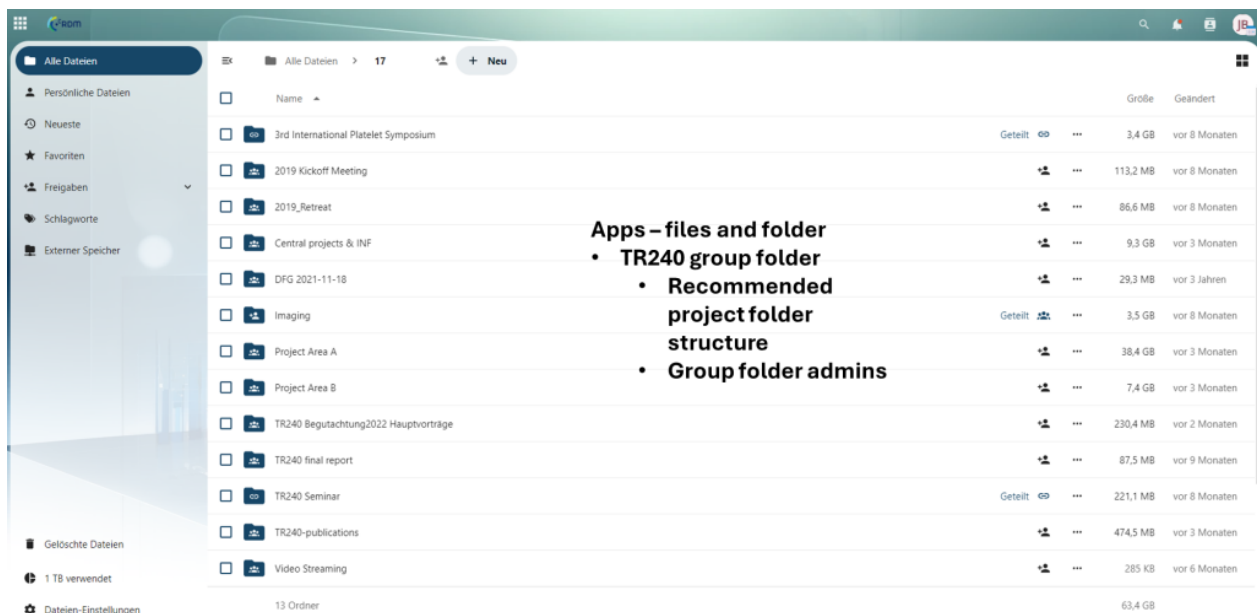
JB

Alle Dateien
Persönliche Dateien
Neueste
Favoriten
Freigaben
Schlagworte
Externer Speicher

Alle Dateien > 17
+ Neu

| Name | | | Größe | Geändert |
|---|---|---|---|---|
| 3rd International Platelet Symposium | Geteilt | ··· | 3,4 GB | vor 8 Monaten |
| 2019 Kickoff Meeting | | ··· | 113,2 MB | vor 8 Monaten |
| 2019_Retreat | | ··· | 86,6 MB | vor 8 Monaten |
| Central projects & INF | | ··· | 9,3 GB | vor 3 Monaten |
| DFG 2021-11-18 | | ··· | 29,3 MB | vor 3 Jahren |
| Imaging | Geteilt | ··· | 3,5 GB | vor 8 Monaten |
| Project Area A | | ··· | 38,4 GB | vor 3 Monaten |
| Project Area B | | ··· | 7,4 GB | vor 3 Monaten |
| TR240 Begutachtung2022 Hauptvorträge | | ··· | 230,4 MB | vor 2 Monaten |
| TR240 final report | | ··· | 87,5 MB | vor 9 Monaten |
| TR240 Seminar | Geteilt | ··· | 221,1 MB | vor 8 Monaten |
| TR240-publications | | ··· | 474,5 MB | vor 3 Monaten |
| Video Streaming | | ··· | 285 KB | vor 6 Monaten |
| 13 Ordner | | | 63,4 GB | |

Apps – files and folder
• TR240 group folder
  • Recommended project folder structure
  • Group folder admins

Gelöschte Dateien
1 TB verwendet
Dateien-Einstellungen